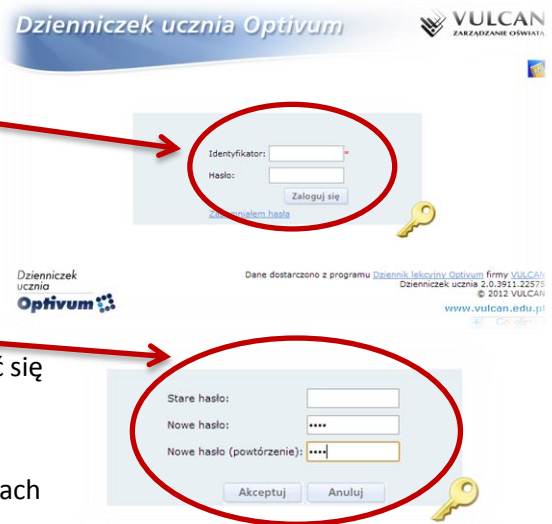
Dzienniczek ucznia Optivum

VULCAN
ZARZĄDZANIE OŚWIATĄ

Identyfikator: *
Hasło:
Zaloguj się
Zapomniałem hasła

Dzienniczek ucznia
Optivum

Dane dostarczono z programu Dziennik lekcyjny Optivum firmy VULCAN
Dzienniczek ucznia 2.0.3911.22575
© 2012 VULCAN
www.vulcan.edu.pl

ć się

Stare hasło:
Nowe hasło: ••••
Nowe hasło (powtórzenie): ••••
Akceptuj
Anuluj

ach